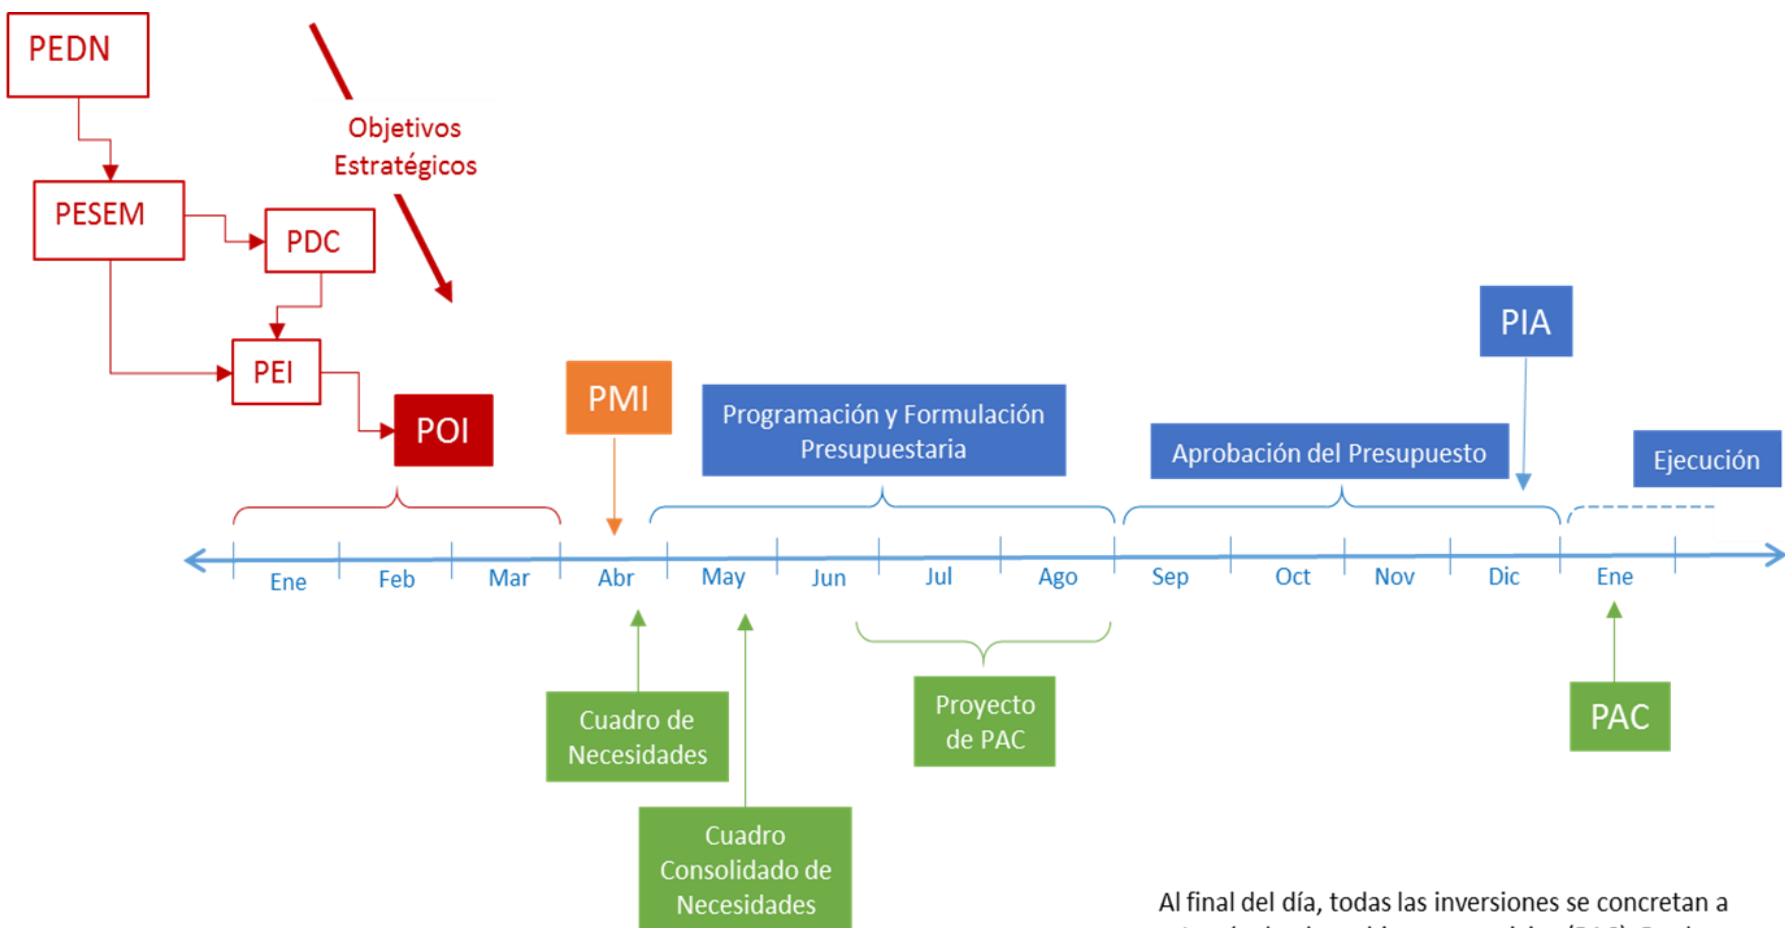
PEDN

PESEM

PDC

PEI

POI

Objetivos Estratégicos

PMI

Programación y Formulación Presupuestaria

Aprobación del Presupuesto

PIA

Ejecución

Ene Feb Mar Abr May Jun Jul Ago Sep Oct Nov Dic Ene

Cuadro de Necesidades

Cuadro Consolidado de Necesidades

Proyecto de PAC

PAC

Al final del día, todas las inversiones se concretan a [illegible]